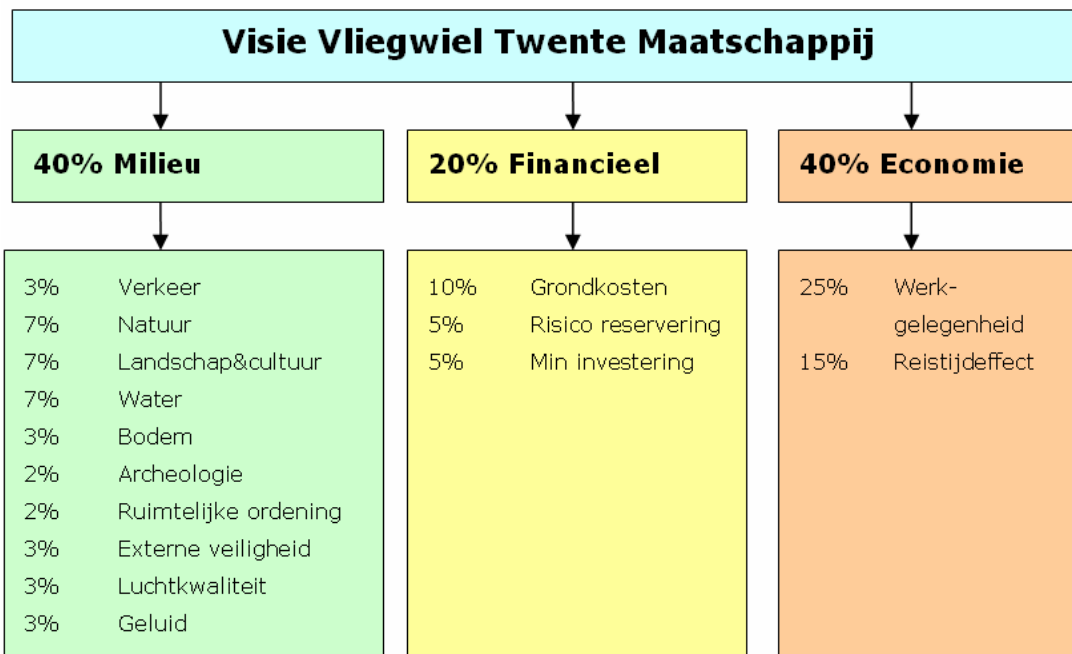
Visie Vliegwiel Twente Maatschappij

40% Milieu

3% Verkeer
7% Natuur
7% Landschap&cultuur
7% Water
3% Bodem
2% Archeologie
2% Ruimtelijke ordening
3% Externe veiligheid
3% Luchtkwaliteit
3% Geluid

20% Financieel

10% Grondkosten
5% Risico reservering
5% Min investering

40% Economie

25% Werkgelegenheid
15% Reistijdeffect